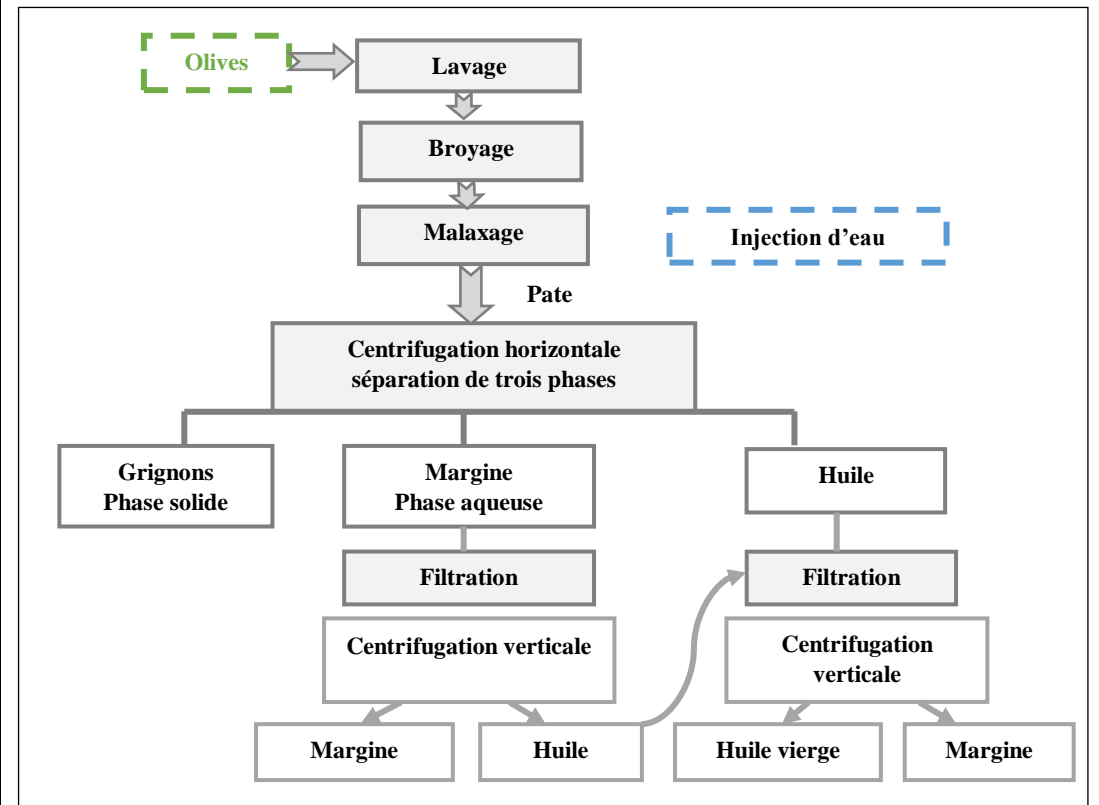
Olives

Lavage

Broyage

Malaxage

Injection d'eau

Pate

Centrifugation horizontale séparation de trois phases

Grignons
Phase solide

Margine
Phase aqueuse

Huile

Filtration

Filtration

Centrifugation verticale

Centrifugation verticale

Margine

Huile

Huile vierge

Margine